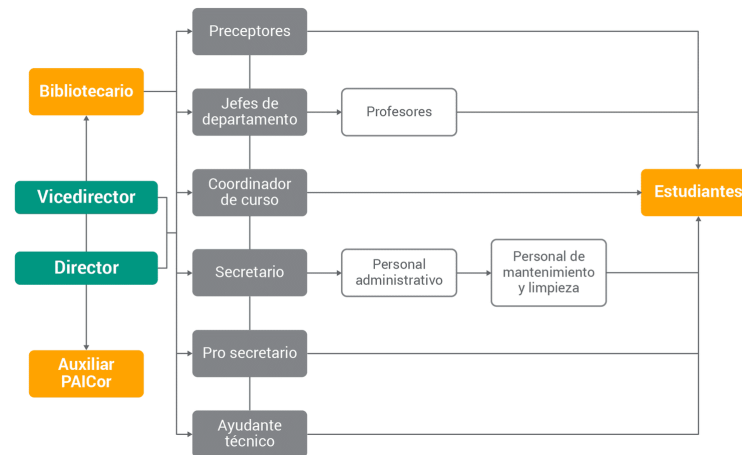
Preceptores

Bibliotecario

Jefes de departamento

Profesores

Coordinador de curso

Estudiantes

Vicedirector

Director

Secretario

Personal administrativo

Personal de mantenimiento y limpieza

Pro secretario

Auxiliar PAICor

Ayudante técnico